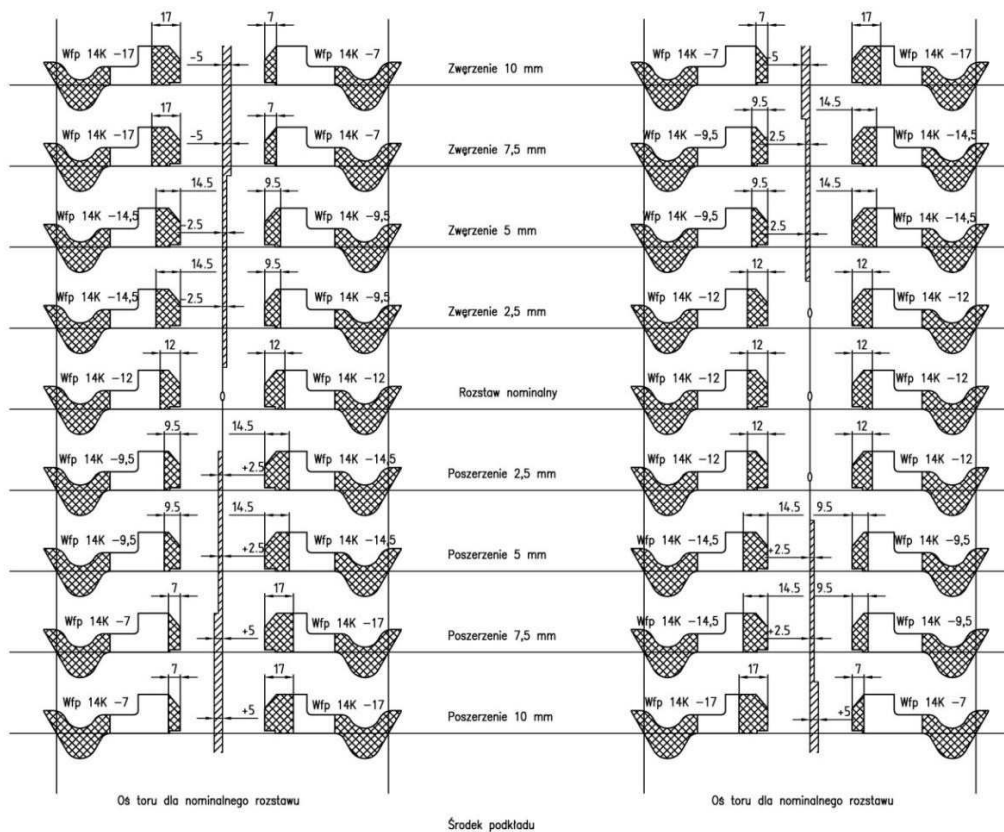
Zwęrzenie 10 mm

Wfp 14K –17 17 –5 7 Wfp 14K –7

Wfp 14K –7 7 5 17 Wfp 14K –17

Zwęrzenie 7,5 mm

Wfp 14K –17 17 –5 7 Wfp 14K –7

Wfp 14K –9,5 9.5 2.5 14.5 Wfp 14K –14,5

Zwęrzenie 5 mm

Wfp 14K –14,5 14.5 –2.5 9.5 Wfp 14K –9,5

Wfp 14K –9,5 9.5 2.5 14.5 Wfp 14K –14,5

Zwęrzenie 2,5 mm

Wfp 14K –14,5 14.5 –2.5 9.5 Wfp 14K –9,5

Wfp 14K –12 12 12 Wfp 14K –12

Rozstaw nominalny

Wfp 14K –12 12 12 Wfp 14K –12

Wfp 14K –12 12 12 Wfp 14K –12

Poszerzenie 2,5 mm

Wfp 14K –9,5 9.5 14.5 +2.5 Wfp 14K –14,5

Wfp 14K –12 12 12 Wfp 14K –12

Poszerzenie 5 mm

Wfp 14K –9,5 9.5 14.5 +2.5 Wfp 14K –14,5

Wfp 14K –14,5 14.5 +2.5 9.5 Wfp 14K –9,5

Poszerzenie 7,5 mm

Wfp 14K –7 7 +5 17 Wfp 14K –17

Wfp 14K –14,5 14.5 +2.5 9.5 Wfp 14K –9,5

Poszerzenie 10 mm

Wfp 14K –7 7 +5 17 Wfp 14K –17

Wfp 14K –17 17 +5 7 Wfp 14K –7

Oś toru dla nominalnego rozstawu

Oś toru dla nominalnego rozstawu

Środek podkładu